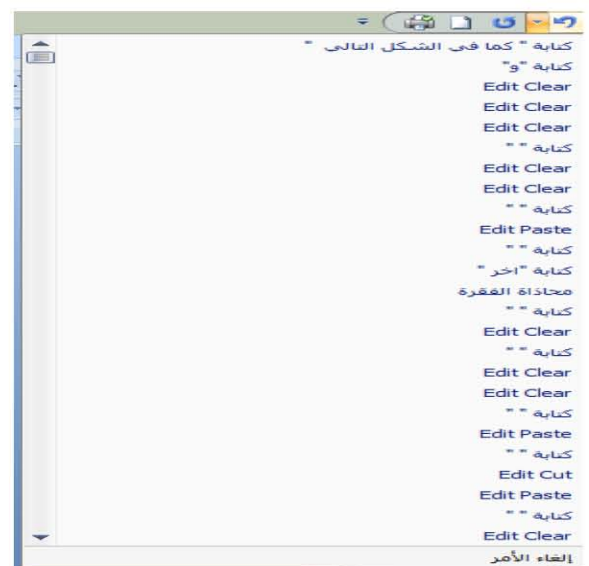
كتابة " كما فى الشكل التالى "
كتابة "و"
Edit Clear
Edit Clear
Edit Clear
كتابة " "
Edit Clear
Edit Clear
كتابة " "
Edit Paste
كتابة " "
كتابة "اخر "
محاذاة الفقرة
كتابة " "
Edit Clear
كتابة " "
Edit Clear
Edit Clear
كتابة " "
Edit Paste
كتابة " "
Edit Cut
Edit Paste
كتابة " "
Edit Clear
إلغاء الأمر